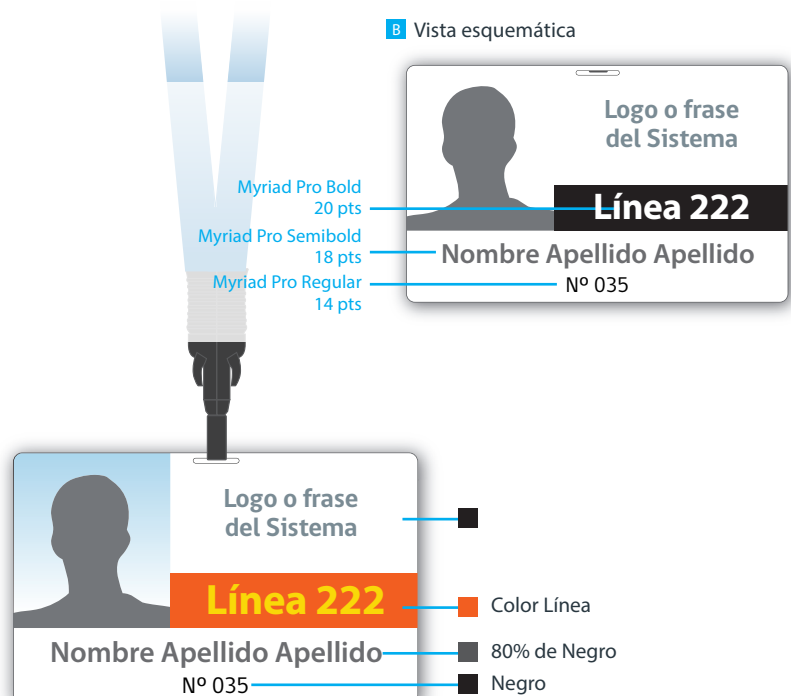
B Vista esquemática

Logo o frase del Sistema

Myriad Pro Bold 20 pts

Línea 222

Myriad Pro Semibold 18 pts

Nombre Apellido Apellido

Myriad Pro Regular 14 pts

Nº 035

Logo o frase del Sistema

Línea 222

Color Línea

Nombre Apellido Apellido

80% de Negro

Nº 035

Negro